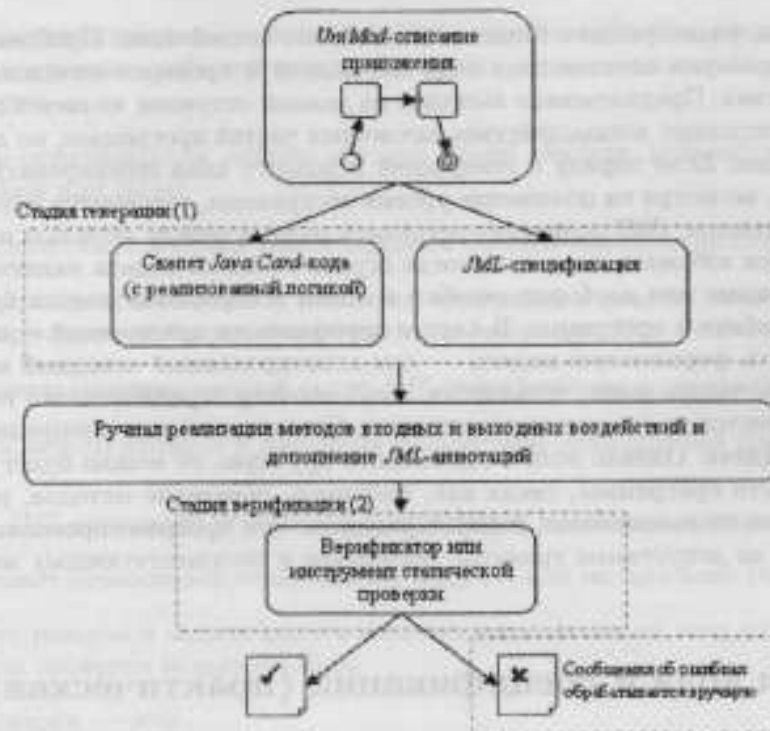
UniMod-описание приложения

Стадия генерации (1)

Скелет Java Card-кода (с реализованной логикой)

JML-спецификация

Ручная реализация методов входных и выходных воздействий и дополнение JML-аннотаций

Стадия верификации (2)

Верификатор или инструмент статической проверки

✓

✖

Сообщения об ошибках обрабатываются вручную